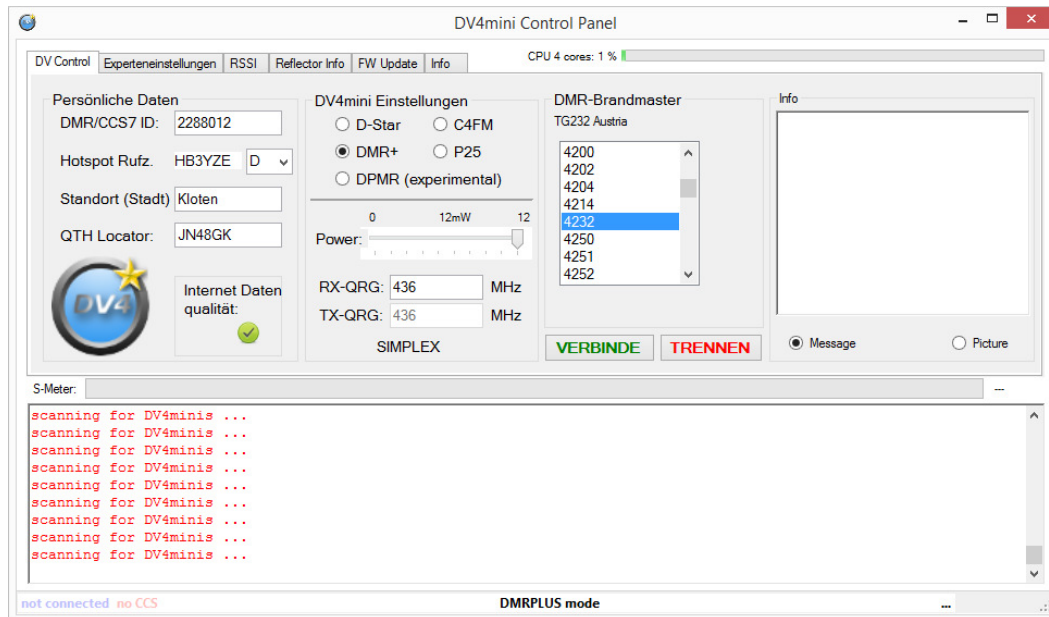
DV4mini Control Panel

DV Control | Experteneinstellungen | RSSI | Reflector Info | FW Update | Info

CPU 4 cores: 1 %

Persönliche Daten
DMR/CCS7 ID: 2288012
Hotspot Rufz. HB3YZE D
Standort (Stadt) Kloten
QTH Locator: JN48GK

DV4

Internet Daten qualität:

DV4mini Einstellungen
D-Star
C4FM
DMR+
P25
DPMR (experimental)

0 12mW 12
Power:

RX-QRG: 436 MHz
TX-QRG: 436 MHz
SIMPLEX

DMR-Brandmaster
TG232 Austria
4200
4202
4204
4214
4232
4250
4251
4252

VERBINDE
TRENNEN

Info

Message
Picture

S-Meter:
---

scanning for DV4minis ...
scanning for DV4minis ...
scanning for DV4minis ...
scanning for DV4minis ...
scanning for DV4minis ...
scanning for DV4minis ...
scanning for DV4minis ...
scanning for DV4minis ...
scanning for DV4minis ...

not connected no CCS
DMRPLUS mode
...